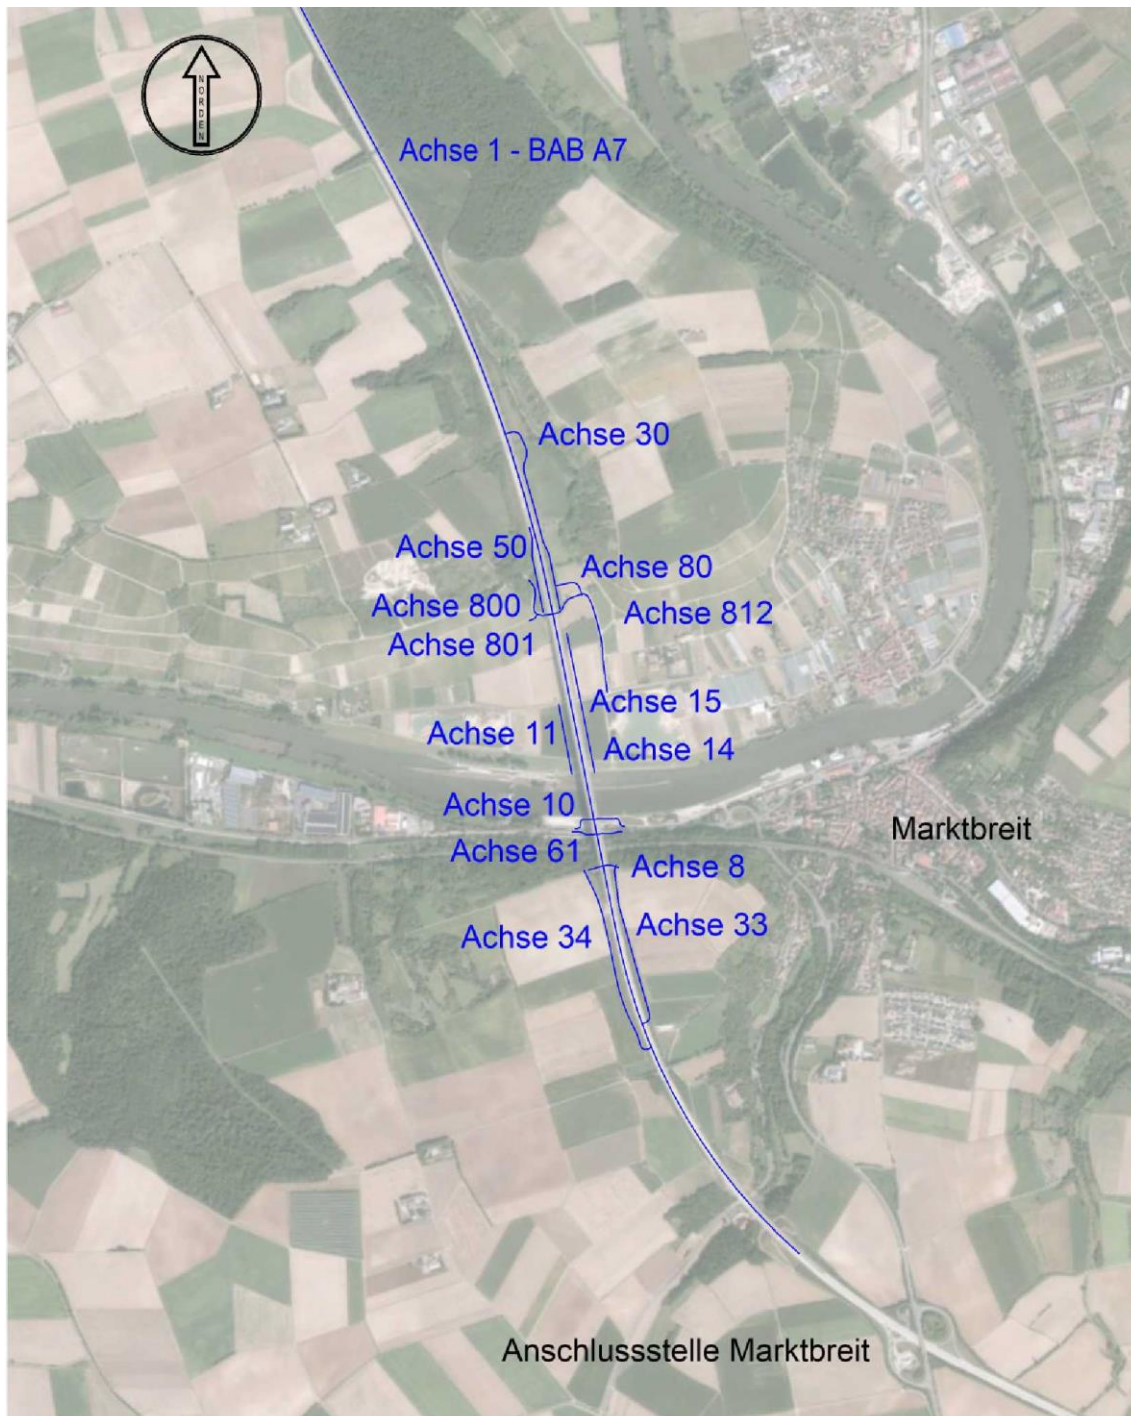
NORDEN

Achse 1 - BAB A7

Achse 30

Achse 50

Achse 80

Achse 800

Achse 812

Achse 801

Achse 15

Achse 11

Achse 14

Achse 10

Marktbreit

Achse 61

Achse 8

Achse 33

Achse 34

Anschlussstelle Marktbreit